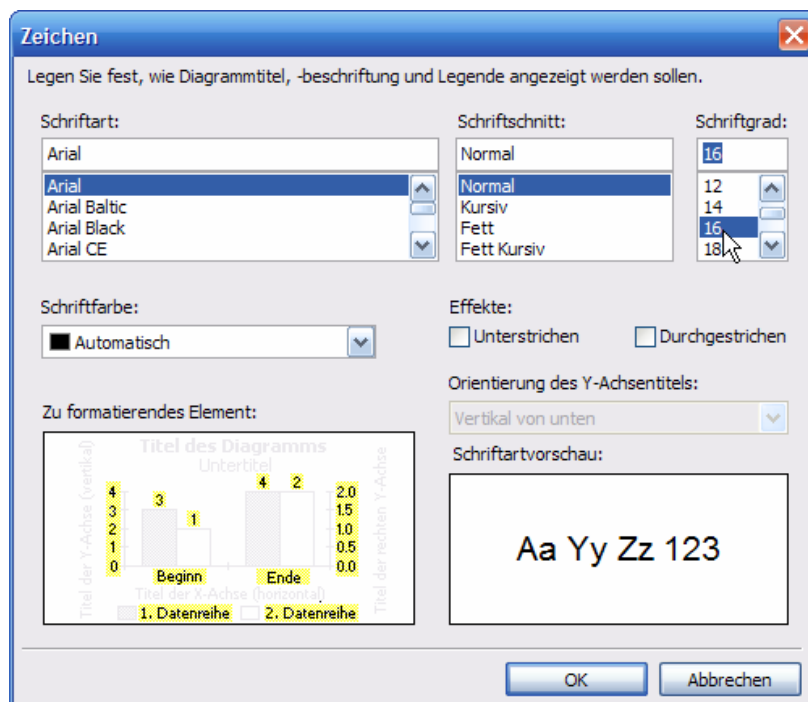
Zeichen

Legen Sie fest, wie Diagrammtitel, -beschriftung und Legende angezeigt werden sollen.

Schriftart:
Arial
Arial
Arial Baltic
Arial Black
Arial CE

Schriftschnitt:
Normal
Normal
Kursiv
Fett
Fett Kursiv

Schriftgrad:
16
12
14
16
18

Schriftfarbe:
Automatisch

Effekte:
Unterstrichen
Durchgestrichen

Orientierung des Y-Achsentitels:
Vertikal von unten

Zu formatierendes Element:

Titel des Diagramms
Untertitel
Titel der Y-Achse (vertikal)
4
3
2
1
0
3
1
4
2
2.0
1.5
1.0
0.5
0.0
Titel der rechten Y-Achse
Beginn
Ende
Titel der X-Achse (horizontal)
1. Datenreihe
2. Datenreihe

Schriftartvorschau:
Aa Yy Zz 123

OK
Abbrechen